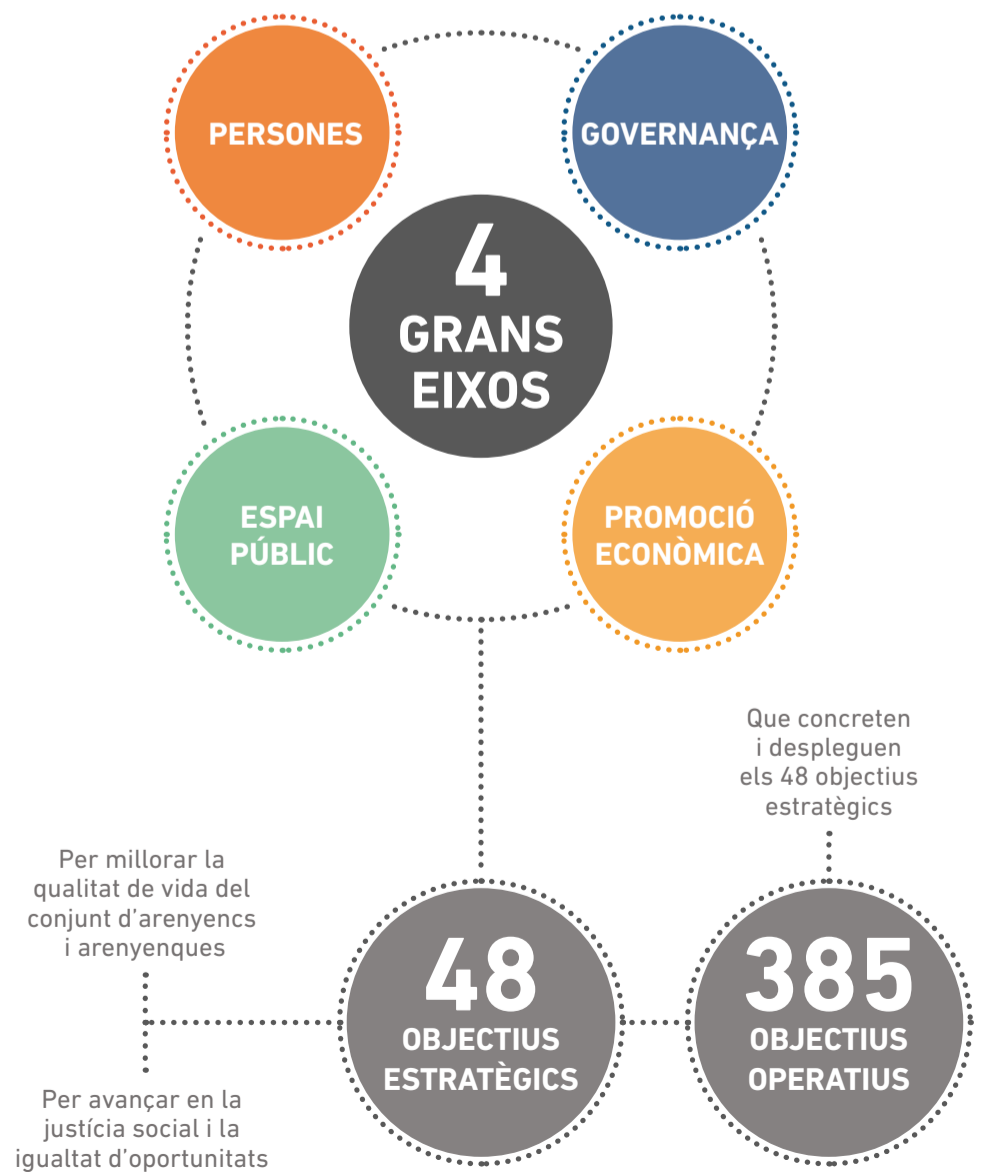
PERSONES

GOVERNANÇA

4 GRANS EIXOS

ESPAI PÚBLIC

PROMOCIÓ ECONÒMICA

Que concreten i despleguen els 48 objectius estratègics

Per millorar la qualitat de vida del conjunt d'arenyencs i arenyenques

48 OBJECTIUS ESTRATÈGICS

385 OBJECTIUS OPERATIUS

Per avançar en la justícia social i la igualtat d'oportunitats